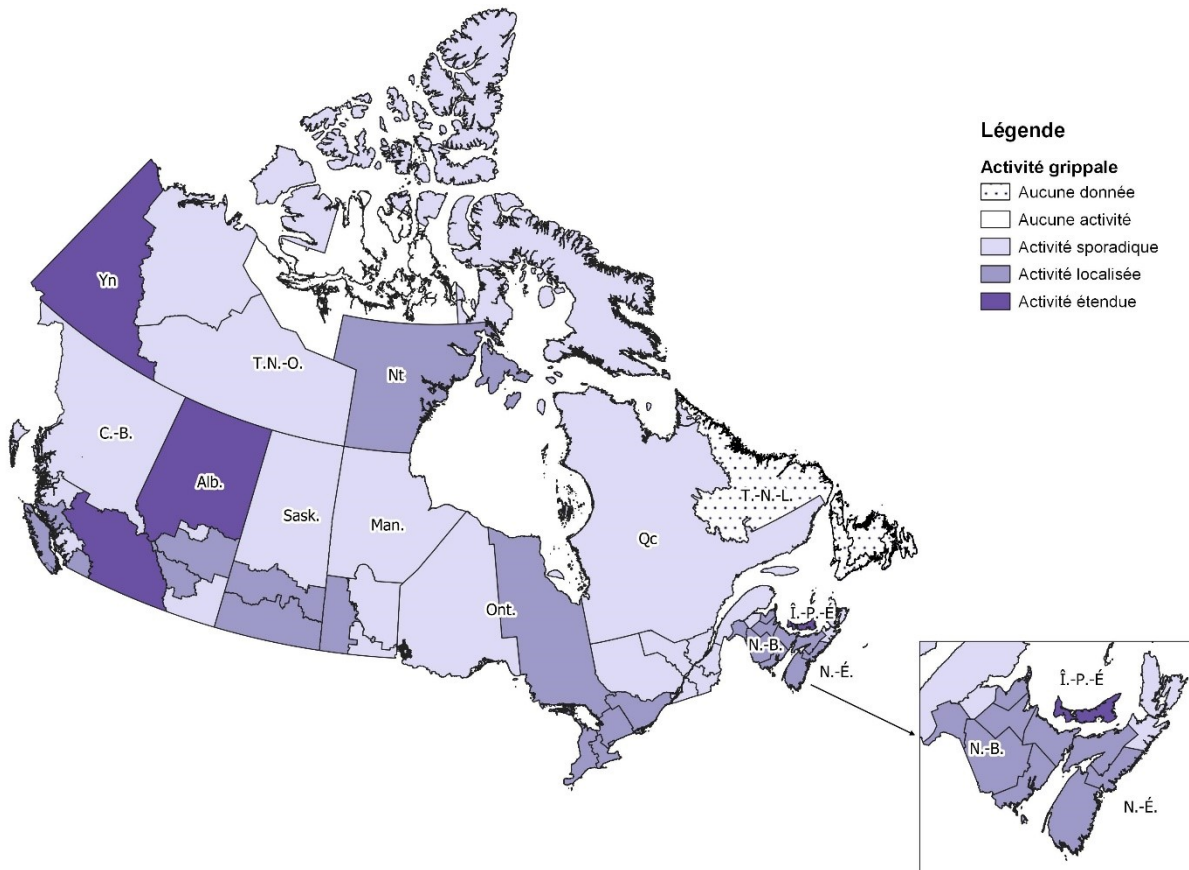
Légende

Activité grippale
Aucune donnée
Aucune activité
Activité sporadique
Activité localisée
Activité étendue

Yn
T.N.-O.
Nt
C.-B.
Alb.
Sask.
Man.
T.-N.-L.
Qc
Ont.
Î.-P.-É.
N.-B.
N.-É.

Î.-P.-É.
N.-B.
N.-É.